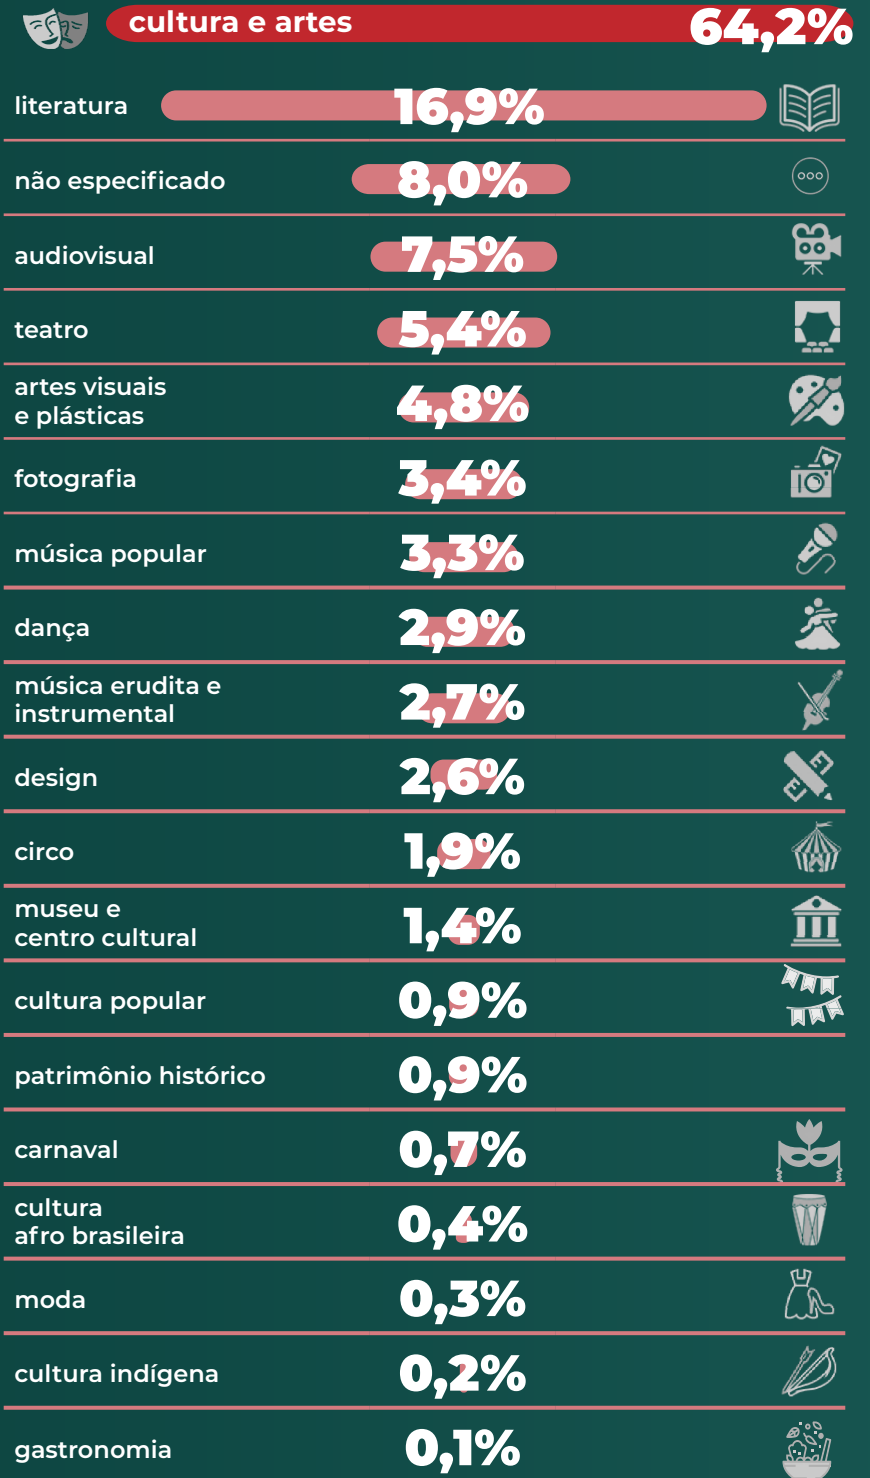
cultura e artes 64,2%

| | |
|---|---|
| literatura | 16,9% |
| não especificado | 8,0% |
| audiovisual | 7,5% |
| teatro | 5,4% |
| artes visuais e plásticas | 4,8% |
| fotografia | 3,4% |
| música popular | 3,3% |
| dança | 2,9% |
| música erudita e instrumental | 2,7% |
| design | 2,6% |
| circo | 1,9% |
| museu e centro cultural | 1,4% |
| cultura popular | 0,9% |
| patrimônio histórico | 0,9% |
| carnaval | 0,7% |
| cultura afro brasileira | 0,4% |
| moda | 0,3% |
| cultura indígena | 0,2% |
| gastronomia | 0,1% |